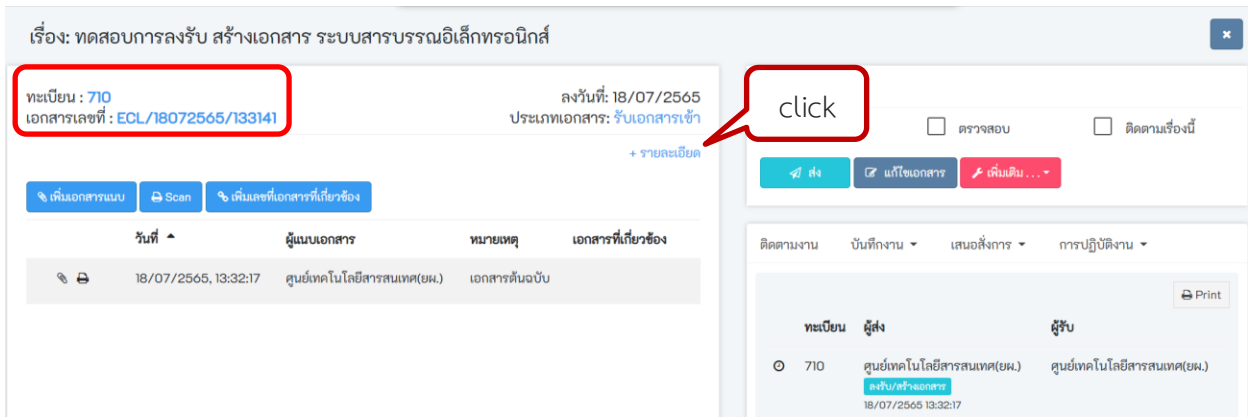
เรื่อง: ทดสอบการลงรับ สร้างเอกสาร ระบบสารบรรณอิเล็กทรอนิกส์

×

ทะเบียน : 710
เอกสารเลขที่ : ECL/18072565/133141

ลงวันที่: 18/07/2565
ประเภทเอกสาร: รับเอกสารเข้า

click

+ รายละเอียด

เพิ่มเอกสารแนบ
Scan
เพิ่มเลขที่เอกสารที่เกี่ยวข้อง

| | วันที่ | ผู้แนบเอกสาร | หมายเหตุ | เอกสารที่เกี่ยวข้อง |
|---|---|---|---|---|
| | 18/07/2565, 13:32:17 | ศูนย์เทคโนโลยีสารสนเทศ(ยผ.) | เอกสารต้นฉบับ | |

ตรวจสอบ
ติดตามเรื่องนี้

ส่ง
แก้ไขเอกสาร
เพิ่มเติม...

ติดตามงาน
บันทึกงาน
เสนอสั่งการ
การปฏิบัติงาน

Print

| | ทะเบียน | ผู้ส่ง | ผู้รับ |
|---|---|---|---|
| | 710 | ศูนย์เทคโนโลยีสารสนเทศ(ยผ.) ลงรับ/สร้างเอกสาร 18/07/2565 13:32:17 | ศูนย์เทคโนโลยีสารสนเทศ(ยผ.) |